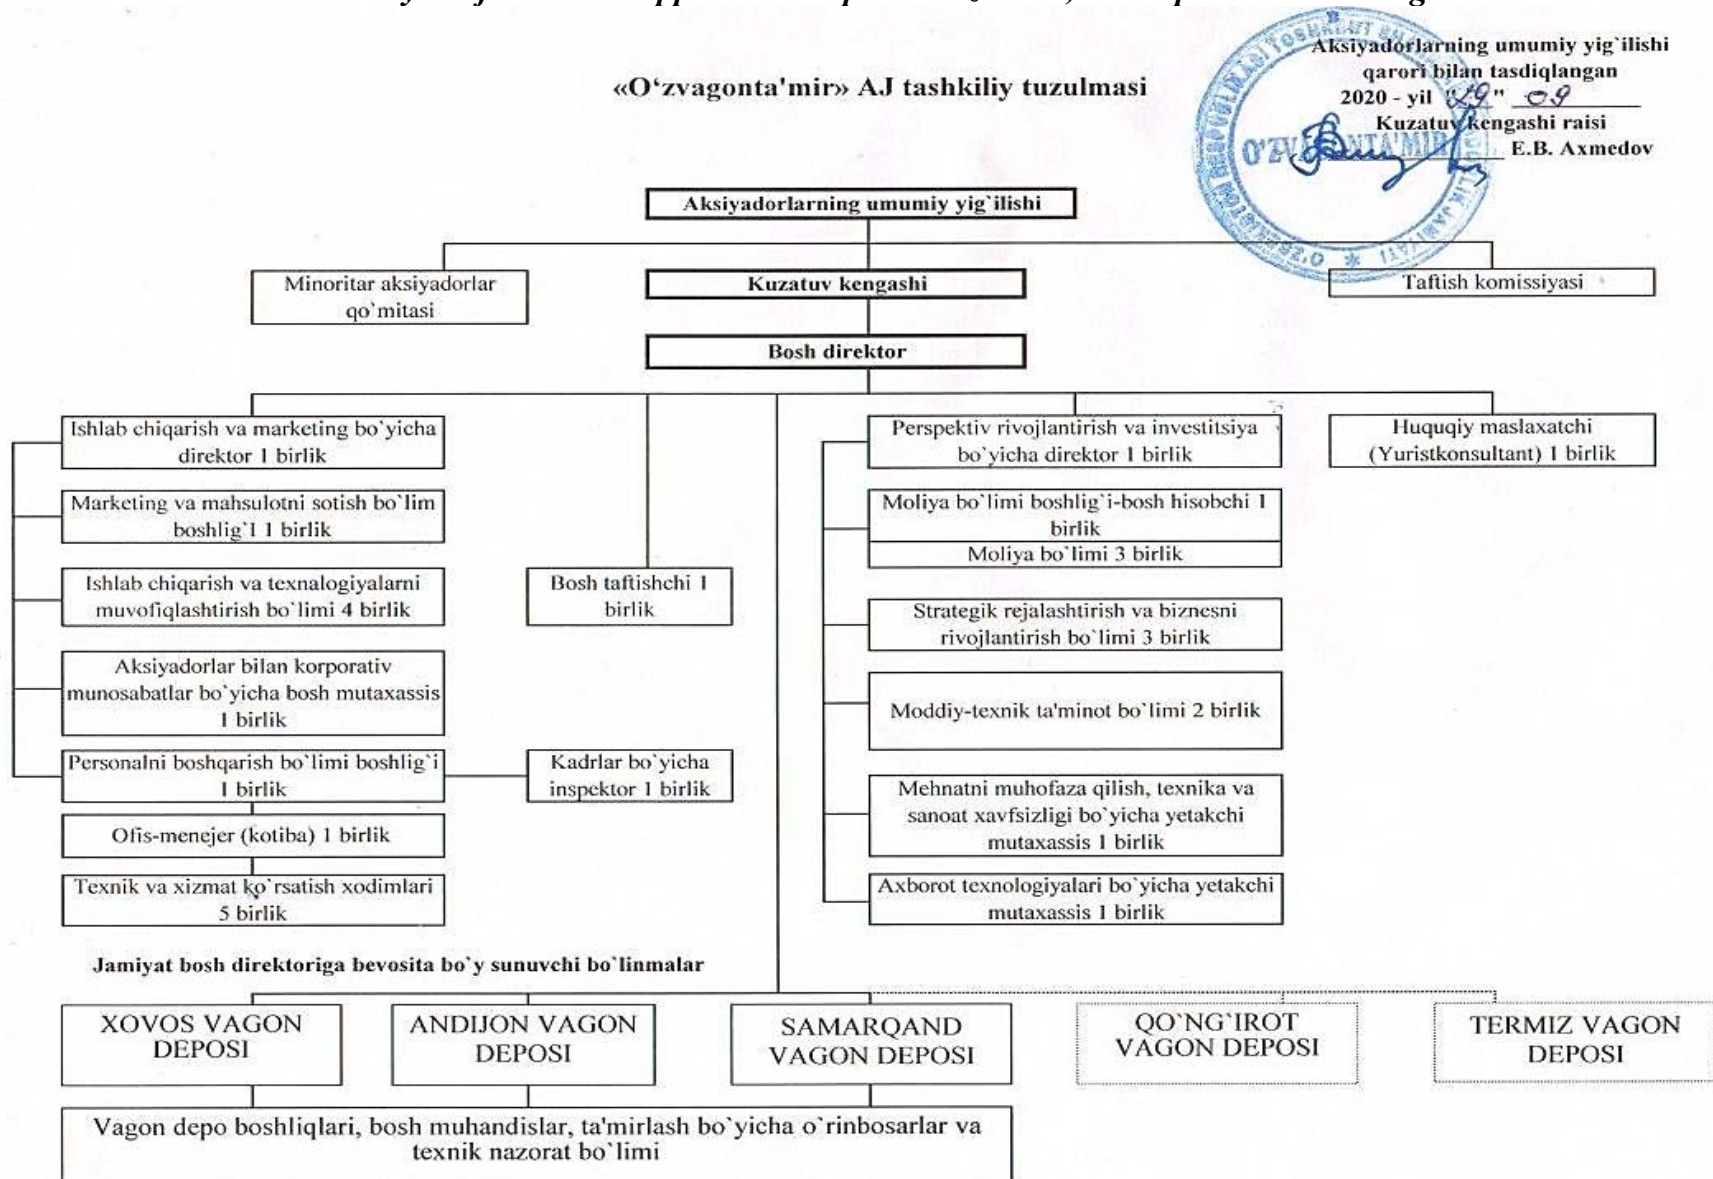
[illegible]

«O‘zvagonta'mir» AJ tashkiliy tuzulmasi

Aksiyadorlarning umumiy yig`ilishi qarori bilan tasdiqlangan 2020 - yil "29" 09 Kuzatuv kengashi raisi E.B. Axmedov

O'ZVAGONTA'MIR

Aksiyadorlarning umumiy yig`ilishi

Minoritar aksiyadorlar qo`mitasi

Kuzatuv kengashi

Taftish komissiyasi

Bosh direktor

Ishlab chiqarish va marketing bo`yicha direktor 1 birlik

Marketing va mahsulotni sotish bo`lim boshlig`I 1 birlik

Ishlab chiqarish va texnalogiyalarni muvofiqlashtirish bo`limi 4 birlik

Aksiyadorlar bilan korporativ munosabatlar bo`yicha bosh mutaxassis 1 birlik

Personalni boshqarish bo`limi boshlig`i 1 birlik

Ofis-menejer (kotiba) 1 birlik

Texnik va xizmat ko`rsatish xodimlari 5 birlik

Bosh taftishchi 1 birlik

Kadrlar bo`yicha inspektor 1 birlik

Perspektiv rivojlantirish va investitsiya bo`yicha direktor 1 birlik

Moliya bo`limi boshlig`i-bosh hisobchi 1 birlik

Moliya bo`limi 3 birlik

Strategik rejalashtirish va biznesni rivojlantirish bo`limi 3 birlik

Moddiy-texnik ta'minot bo`limi 2 birlik

Mehnatni muhofaza qilish, texnika va sanoat xavfsizligi bo`yicha yetakchi mutaxassis 1 birlik

Axborot texnologiyalari bo`yicha yetakchi mutaxassis 1 birlik

Huquqiy maslaxatchi (Yuristkonsultant) 1 birlik

Jamiyat bosh direktoriga bevosita bo`y sunuvchi bo`linmalar

XOVOS VAGON DEPOSI

ANDIJON VAGON DEPOSI

SAMARQAND VAGON DEPOSI

QO`NG`IROT VAGON DEPOSI

TERMIZ VAGON DEPOSI

Vagon depo boshliqlari, bosh muhandislar, ta'mirlash bo`yicha o`rinbosarlar va texnik nazorat bo`limi